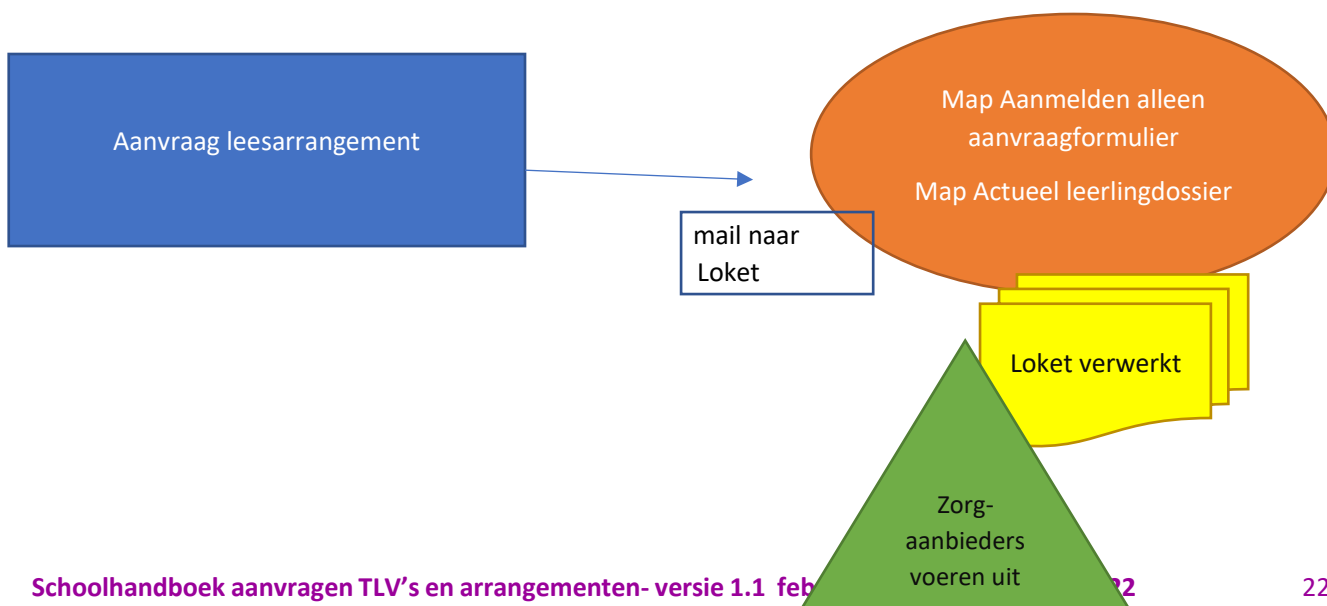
Aanvraag leesarrangement

mail naar Loket

Map Aanmelden alleen aanvraagformulier

Map Actueel leerlingdossier

Loket verwerkt

Zorg-aanbieders voeren uit

Schoolhandboek aanvragen TLV's en arrangementen- versie 1.1 feb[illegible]22

22